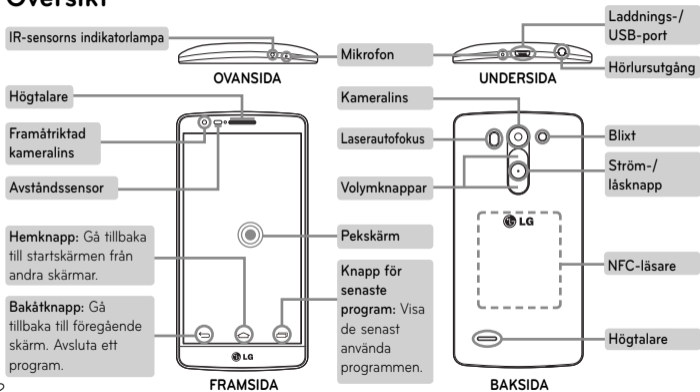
Översikt

IR-sensorns indikatorlampa

Mikrofon

OVANSIDA

Laddnings-/ USB-port

Hörlursutgång

UNDERSIDA

Högtalare

Framåtriktad kameralins

Avståndssensor

Hemknapp: Gå tillbaka till startskärmen från andra skärmar.

Bakåtknapp: Gå tillbaka till föregående skärm. Avsluta ett program.

Pekskärm

Knapp för senaste program: Visa de senast använda programmen.

LG

FRAMSIDA

Kameralins

Laserautofokus

Volymknappar

Blixt

Ström-/ låsknapp

LG

NFC-läsare

Högtalare

BAKSIDA